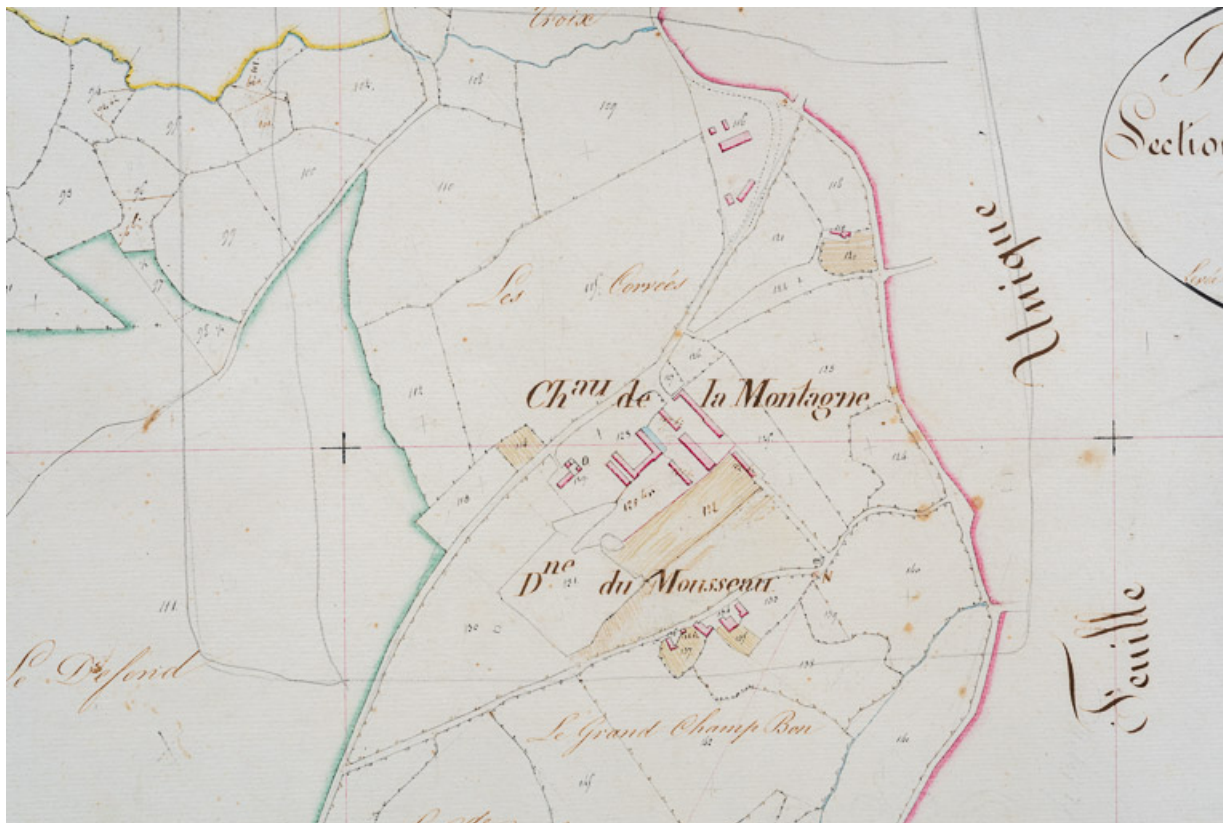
Croix

Section

Les Corvées

Unique

Chau de la Montagne

Dne du Mousseau

Le Défend

Le Grand Champ Ben

Feuille

93 95 97 100 103 104 106 107 108 109 110 111 112 113 114 115 116 117 118 119 120 121 122 123 124 125 126 127 128 129 130 131 132 133 134 135 136 137 138 139 140 141 142 143 144 145 146